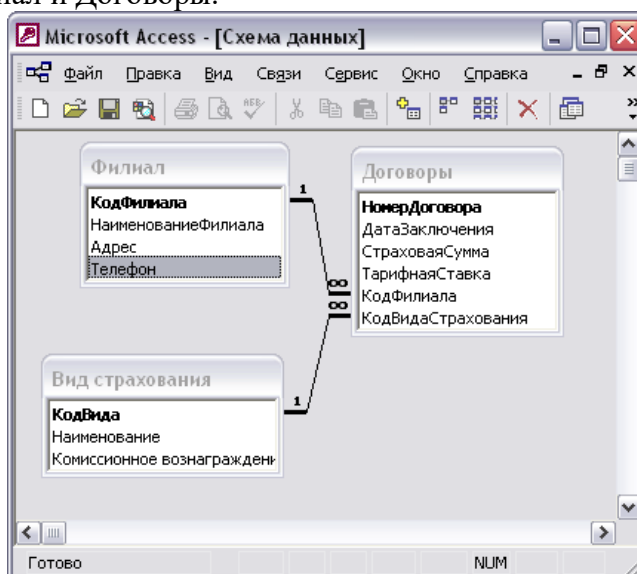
иал и Договоры.

Microsoft Access - [Схема данных]

Файл Правка Вид Связи Сервис Окно Справка

Филиал
КодФилиала
НаименованиеФилиала
Адрес
Телефон

Договоры
НомерДоговора
ДатаЗаключения
СтраховаяСумма
ТарифнаяСтавка
КодФилиала
КодВидаСтрахования

1
∞
∞
1

Вид страхования
КодВида
Наименование
Комиссионное вознаграждени

Готово
NUM